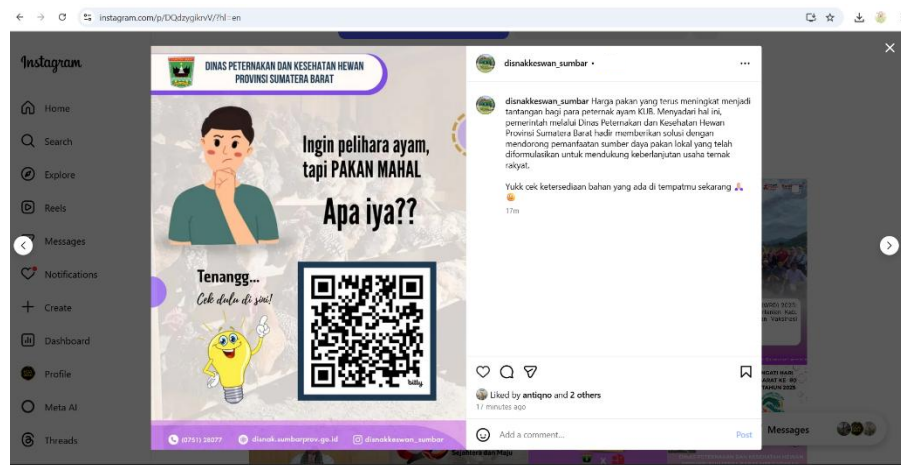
instagram.com/p/DQdzygikrvV/?hl=en

Instagram

Home

Search

Explore

Reels

Messages

Notifications

Create

Dashboard

Profile

Meta AI

Threads

DINAS PETERNAKAN DAN KESEHATAN HEWAN PROVINSI SUMATERA BARAT

Ingin pelihara ayam, tapi PAKAN MAHAL

Apa iya??

Tenangg...

Cek dulu di sini!

bitly

(0751) 28077 disnak.sumbarprov.go.id disnakkeswan_sumbar

disnakkeswan_sumbar •

disnakkeswan_sumbar Harga pakan yang terus meningkat menjadi tantangan bagi para peternak ayam KUB. Menyadari hal ini, pemerintah melalui Dinas Peternakan dan Kesehatan Hewan Provinsi Sumatera Barat hadir memberikan solusi dengan mendorong pemanfaatan sumber daya pakan lokal yang telah diformulasikan untuk mendukung keberlanjutan usaha ternak rakyat.

Yukk cek ketersediaan bahan yang ada di tempatmu sekarang

17m

Liked by antiqno and 2 others

17 minutes ago

Add a comment...

Post

Messages